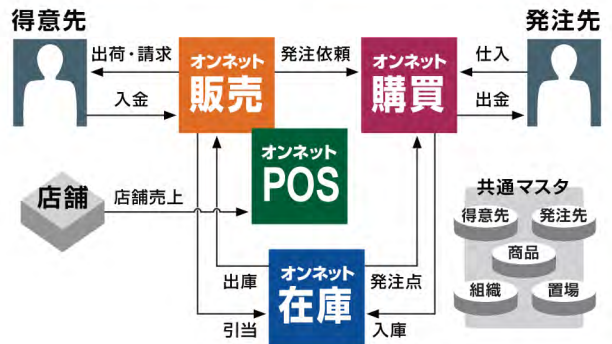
得意先

発注先

出荷・請求

入金

オンネット
販売

発注依頼

オンネット
購買

仕入

出金

オンネット
POS

店舗

店舗売上

共通マスタ

得意先

発注先

商品

組織

置場

出庫

引当

オンネット
在庫

発注点

入庫